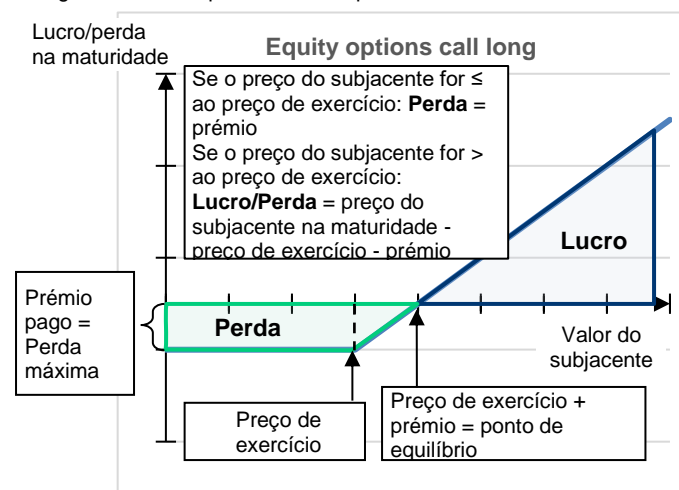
Lucro/perda na maturidade

Equity options call long

Se o preço do subjacente for ≤ ao preço de exercício: **Perda** = prémio
Se o preço do subjacente for > ao preço de exercício: **Lucro/Perda** = preço do subjacente na maturidade - preço de exercício - prémio

Lucro

Prémio pago = Perda máxima

Perda

Valor do subjacente

Preço de exercício

Preço de exercício + prémio = ponto de equilíbrio